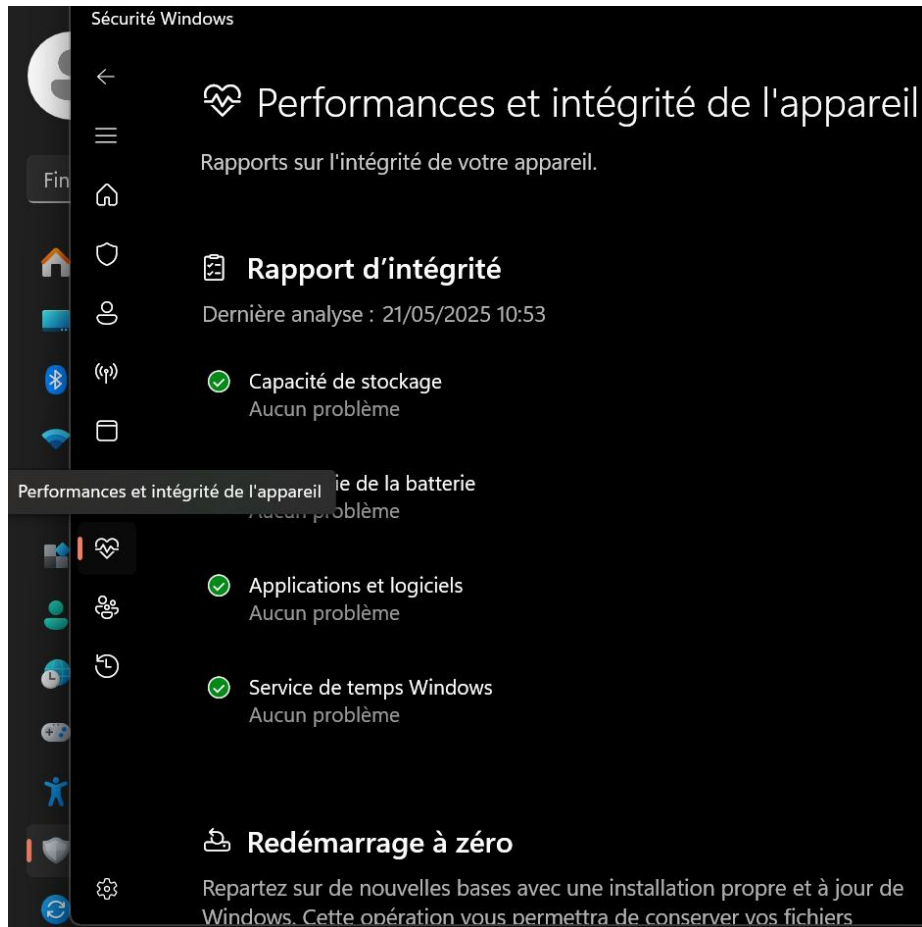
Sécurité Windows

Fin

Performances et intégrité de l'appareil

Rapports sur l'intégrité de votre appareil.

Rapport d'intégrité

Dernière analyse : 21/05/2025 10:53

Capacité de stockage
Aucun problème

Performances et intégrité de l'appareil

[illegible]ie de la batterie
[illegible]roblème

Applications et logiciels
Aucun problème

Service de temps Windows
Aucun problème

Redémarrage à zéro

Repartez sur de nouvelles bases avec une installation propre et à jour de Windows. Cette opération vous permettra de conserver vos fichiers